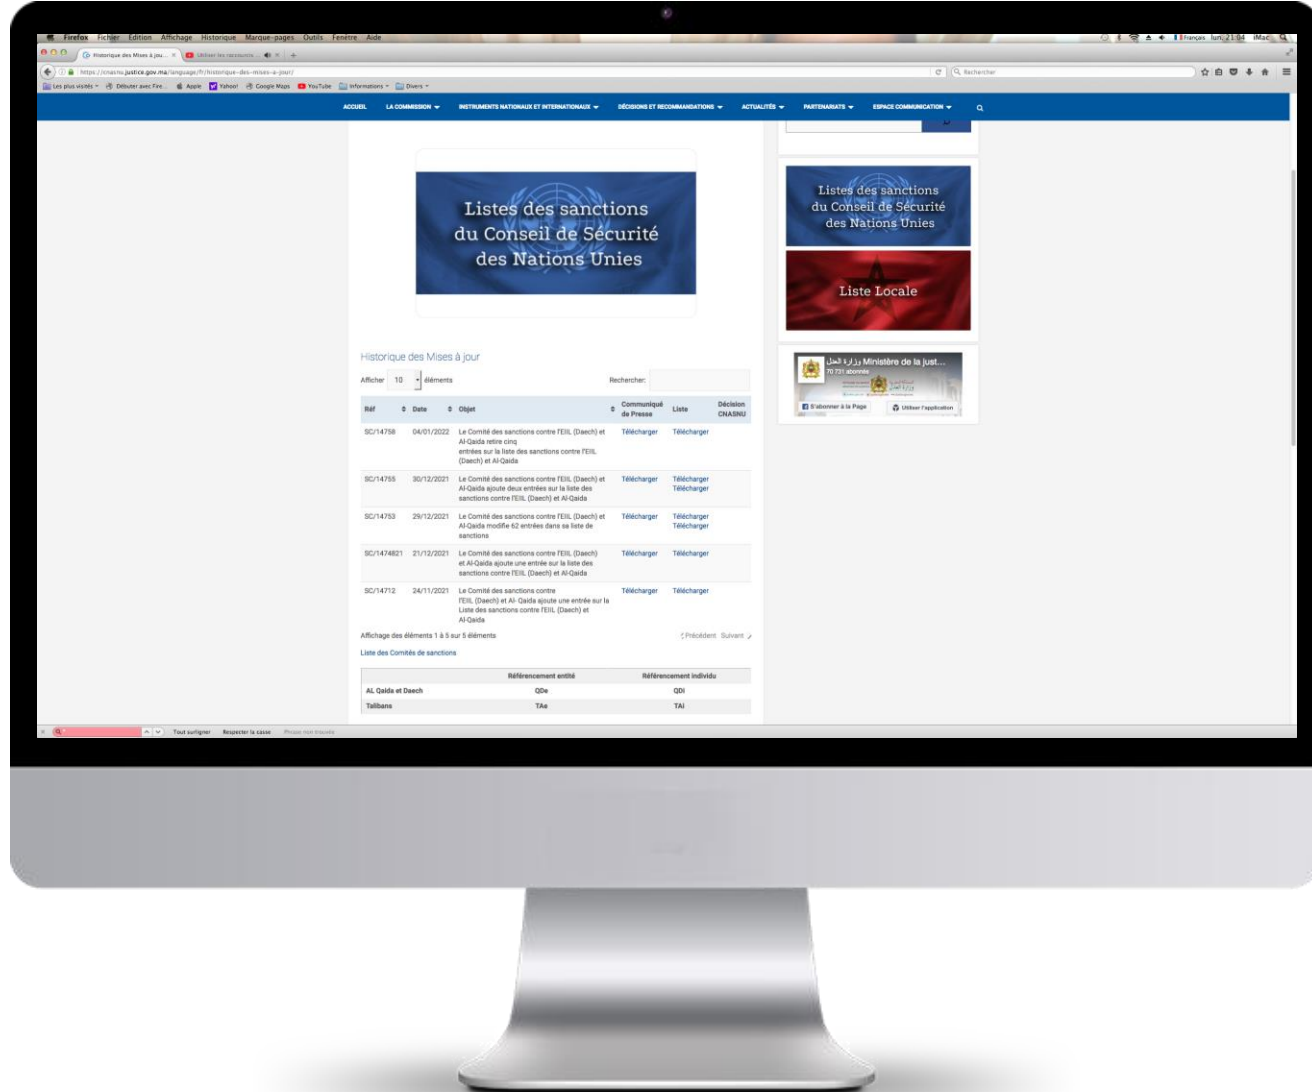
Firefox Fichier Édition Affichage Historique Marque-pages Outils Fenêtre Aide

Français lun. 21:04 iMac

Historique des Mises à jou... ×

Utiliser les raccourcis... ×

https://cnasnu.justice.gov.ma/language/fr/historique-des-mises-a-jour/

Rechercher

Les plus visités Débuter avec Fire... Apple Yahoo! Google Maps YouTube Informations Divers

ACCUEIL LA COMMISSION INSTRUMENTS NATIONAUX ET INTERNATIONAUX DÉCISIONS ET RECOMMANDATIONS ACTUALITÉS PARTENARIATS ESPACE COMMUNICATION

Listes des sanctions du Conseil de Sécurité des Nations Unies

Listes des sanctions du Conseil de Sécurité des Nations Unies

Liste Locale

وزارة العدل Ministère de la just...
70 731 abonnés

S'abonner à la Page

Utiliser l'application

Historique des Mises à jour

Afficher 10 éléments

Rechercher:

| Réf | Date | Objet | Communiqué de Presse | Liste | Décision CNASNU |
|---|---|---|---|---|---|
| SC/14758 | 04/01/2022 | Le Comité des sanctions contre l'EIIL (Daech) et Al-Qaida retire cinq entrées sur la liste des sanctions contre l'EIIL (Daech) et Al-Qaida | Télécharger | Télécharger | |
| SC/14755 | 30/12/2021 | Le Comité des sanctions contre l'EIIL (Daech) et Al-Qaida ajoute deux entrées sur la liste des sanctions contre l'EIIL (Daech) et Al-Qaida | Télécharger | Télécharger Télécharger | |
| SC/14753 | 29/12/2021 | Le Comité des sanctions contre l'EIIL (Daech) et Al-Qaida modifie 62 entrées dans sa liste de sanctions | Télécharger | Télécharger Télécharger | |
| SC/1474821 | 21/12/2021 | Le Comité des sanctions contre l'EIIL (Daech) et Al-Qaida ajoute une entrée sur la liste des sanctions contre l'EIIL (Daech) et Al-Qaida | Télécharger | Télécharger | |
| SC/14712 | 24/11/2021 | Le Comité des sanctions contre l'EIIL (Daech) et Al- Qaida ajoute une entrée sur la Liste des sanctions contre l'EIIL (Daech) et Al-Qaida | Télécharger | Télécharger | |

Affichage des éléments 1 à 5 sur 5 éléments

Précédent Suivant

Liste des Comités de sanctions

| | Référencement entité | Référencement individu |
|---|---|---|
| AL Qaida et Daech | QDe | QDi |
| Talibans | TAe | TAi |

Tout surligner Respecter la casse Phrase non trouvée